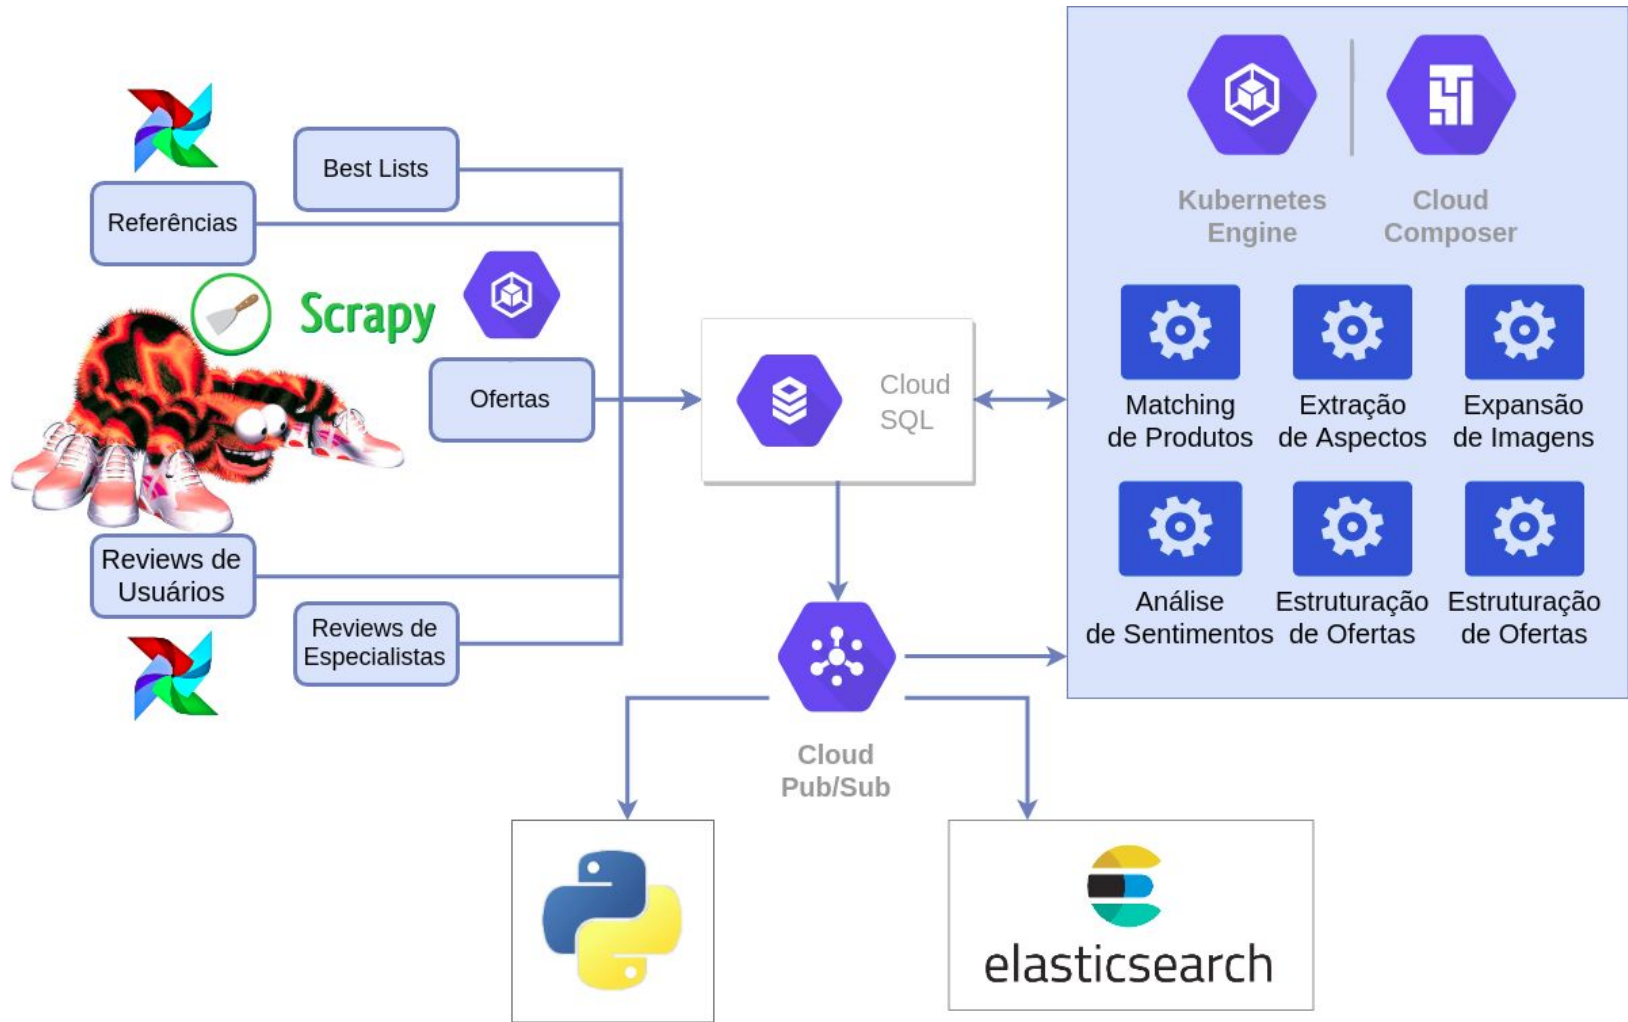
Best Lists

Referências

Scrapy

Ofertas

Reviews de Usuários

Reviews de Especialistas

Cloud SQL

Cloud Pub/Sub

Kubernetes Engine

Cloud Composer

Matching de Produtos

Extração de Aspectos

Expansão de Imagens

Análise de Sentimentos

Estruturação de Ofertas

Estruturação de Ofertas

elasticsearch